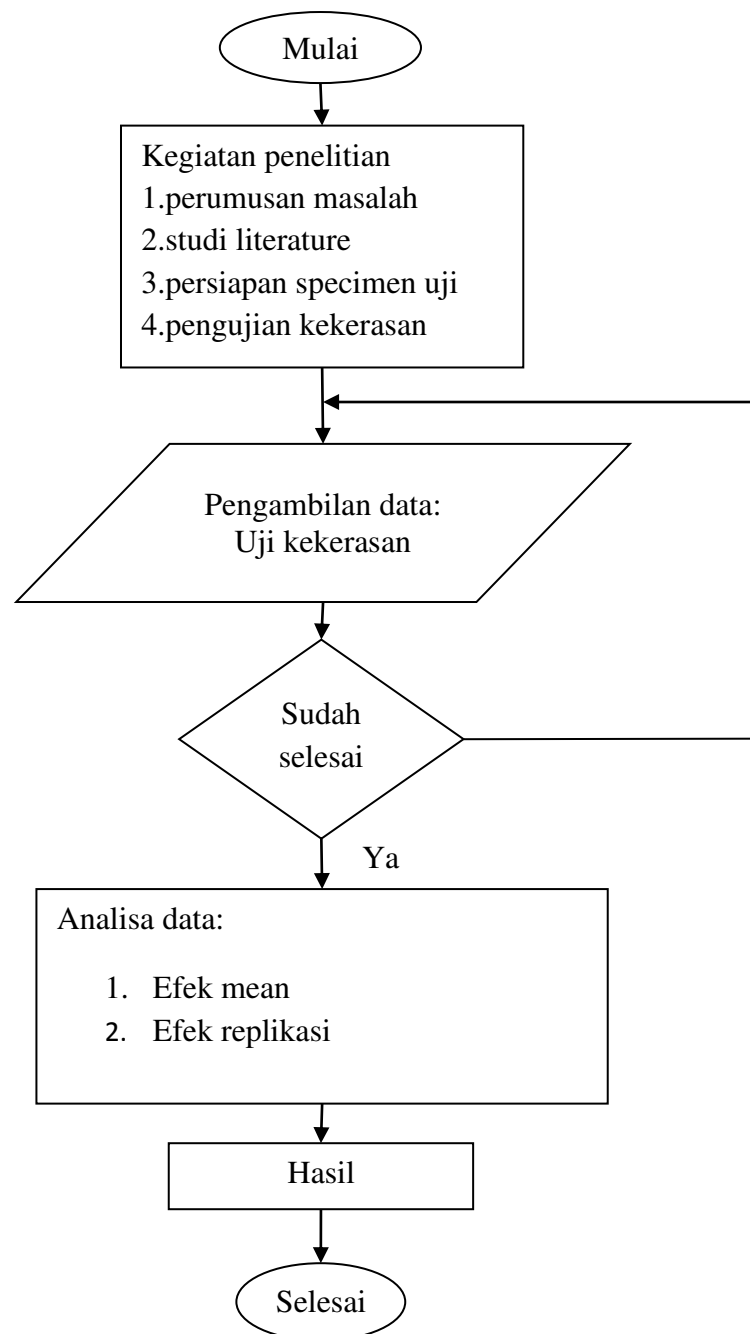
Mulai

Kegiatan penelitian
1.perumusan masalah
2.studi literature
3.persiapan specimen uji
4.pengujian kekerasan

Pengambilan data:
Uji kekerasan

Sudah selesai

Ya

Analisa data:

1. Efek mean
2. Efek replikasi

Hasil

Selesai